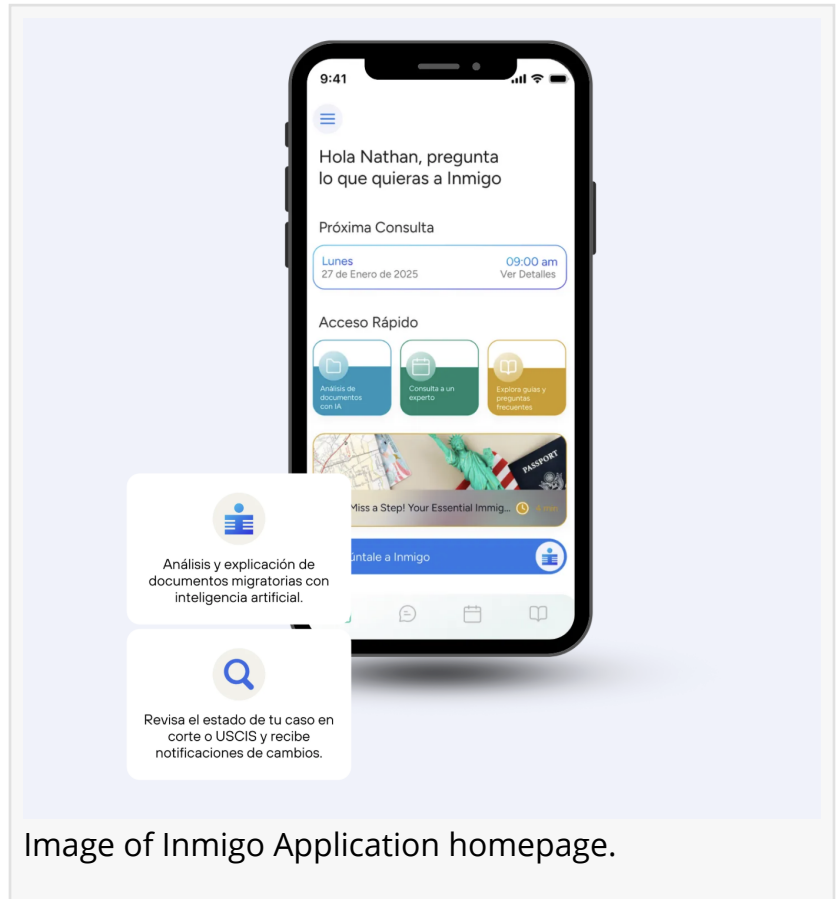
9:41

Hola Nathan, pregunta lo que quieras a Inmigo

Próxima Consulta

Lunes
27 de Enero de 2025
09:00 am
Ver Detalles

Acceso Rápido

Análisis de documentos con IA

Consulta a un experto

Explora guías y preguntas frecuentes

PASSPORT

Miss a Step! Your Essential Immig... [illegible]

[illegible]úntale a Inmigo

Análisis y explicación de documentos migratorias con inteligencia artificial.

Revisa el estado de tu caso en corte o USCIS y recibe notificaciones de cambios.

Image of Inmigo Application homepage.